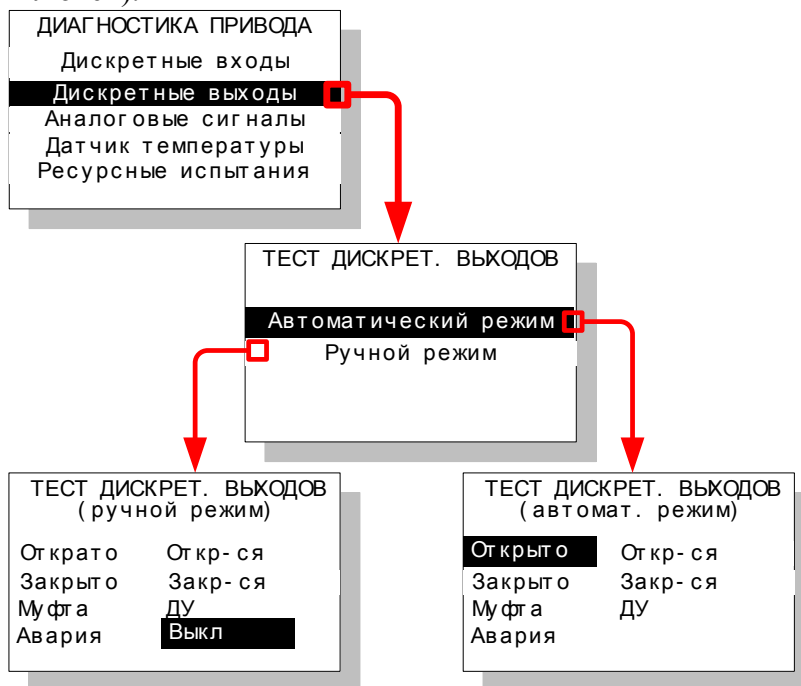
ДИАГНОСТИКА ПРИВОДА
Дискретные входы
Дискретные выходы
Аналоговые сигналы
Датчик температуры
Ресурсные испытания

ТЕСТ ДИСКРЕТ. ВЫХОДОВ
Автоматический режим
Ручной режим

ТЕСТ ДИСКРЕТ. ВЫХОДОВ
(ручной режим)
Открато Откр-ся
Закрыто Закр-ся
Муфта ДУ
Авария Выкл

ТЕСТ ДИСКРЕТ. ВЫХОДОВ
(автомат. режим)
Открыто Откр-ся
Закрыто Закр-ся
Муфта ДУ
Авария